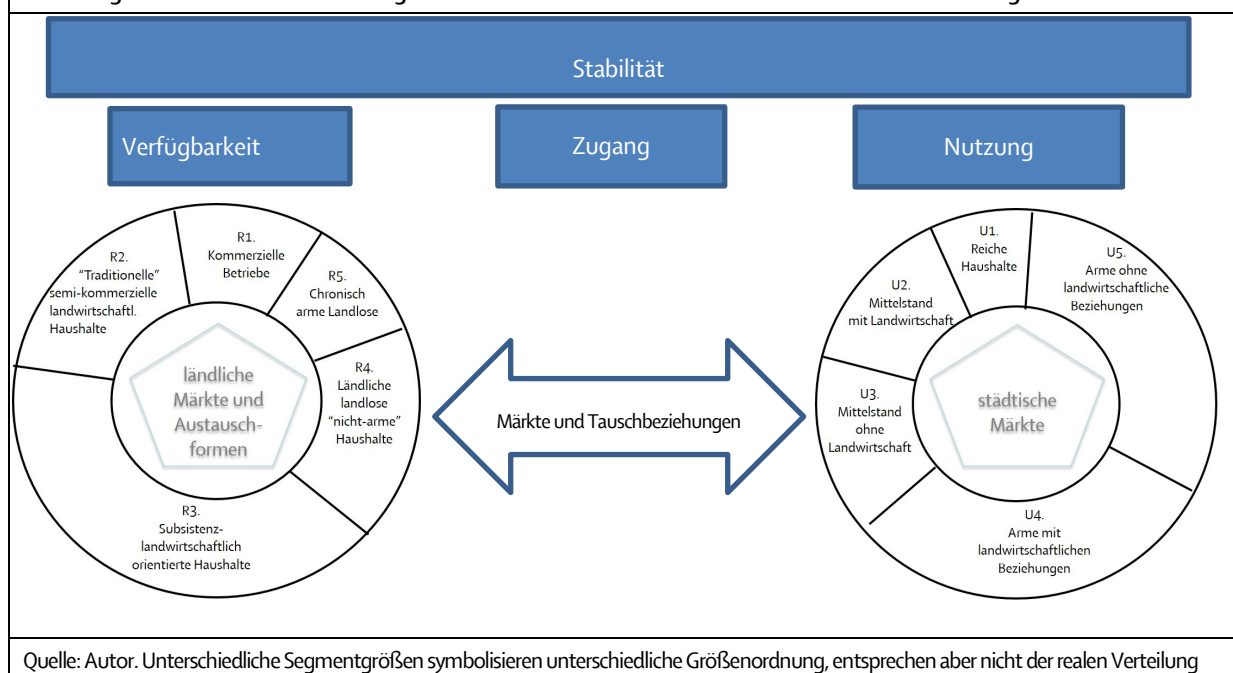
Stabilität

Verfügbarkeit

Zugang

Nutzung

R2. "Traditionelle" semi-kommerzielle landwirtschaftl. Haushalte

R1. Kommerzielle Betriebe

R5. Chronisch arme Landlose

R4. Ländliche landlose "nicht-arme" Haushalte

R3. Subsistenz-landwirtschaftlich orientierte Haushalte

ländliche Märkte und Austauschformen

Märkte und Tauschbeziehungen

U1. Reiche Haushalte

U2. Mittelstand mit Landwirtschaft

U5. Arme ohne landwirtschaftliche Beziehungen

U3. Mittelstand ohne Landwirtschaft

U4. Arme mit landwirtschaftlichen Beziehungen

städtische Märkte

Quelle: Autor. Unterschiedliche Segmentgrößen symbolisieren unterschiedliche Größenordnung, entsprechen aber nicht der realen Verteilung